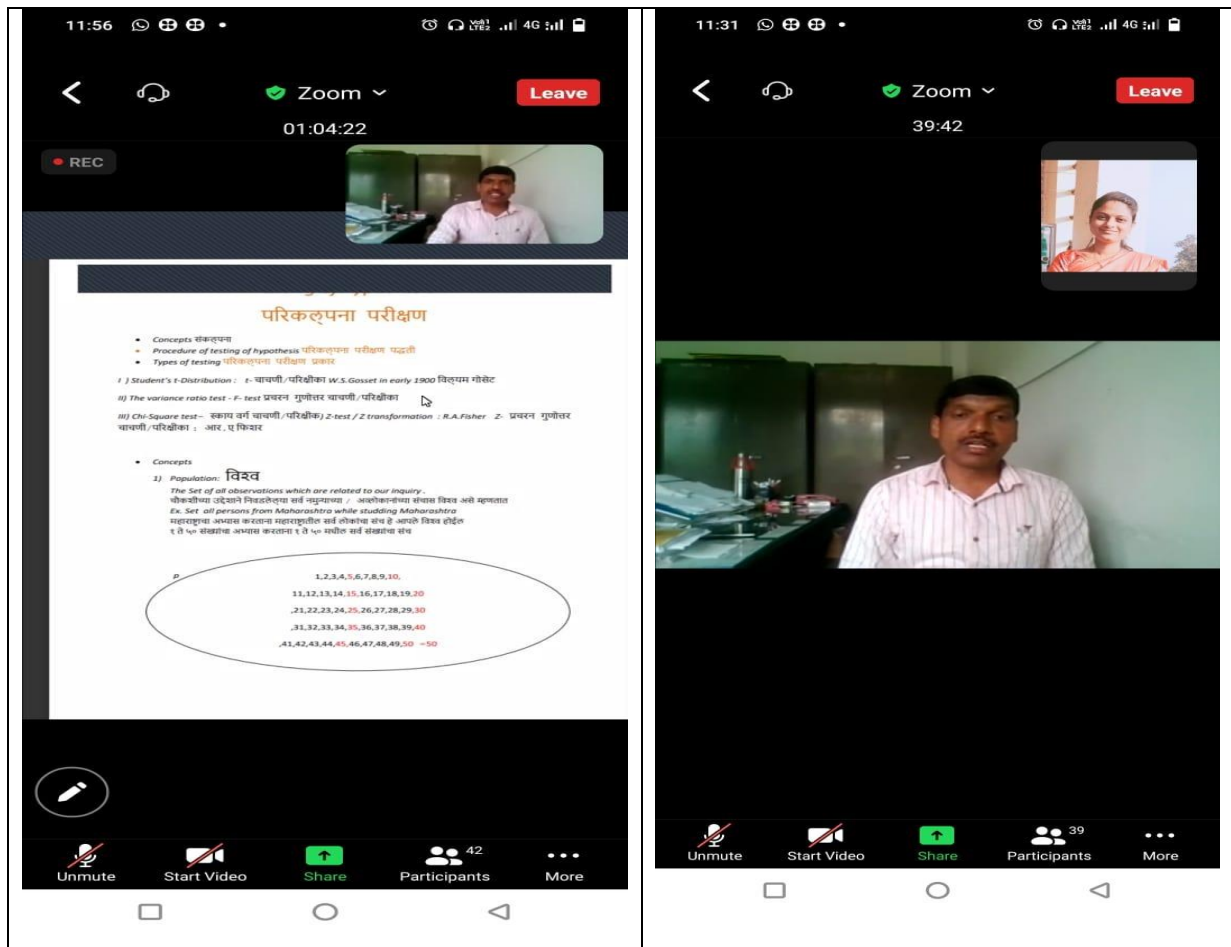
11:56

Zoom
Leave
01:04:22
REC

परिकल्पना परीक्षण

• Concepts संकल्पना
• Procedure of testing of hypothesis परिकल्पना परीक्षण पद्धती
• Types of testing परिकल्पना परीक्षण प्रकार

I ) Student's t-Distribution : t- चाचणी/परिक्षीका W.S.Gosset in early 1900 विल्यम गोसेट

II) The variance ratio test - F- test प्रचरन गुणोत्तर चाचणी/परिक्षीका

III) Chi-Square test– स्काय वर्ग चाचणी/परिक्षीका) Z-test / Z transformation : R.A.Fisher Z- प्रचरन गुणोत्तर चाचणी/परिक्षीका : आर.ए फिशर

• Concepts
1) Population: विश्व
The Set of all observations which are related to our inquiry .
चौकशीच्या उद्देशाने निवडलेल्या सर्व नमुन्याच्या / अवलोकनांच्या संचास विश्व असे म्हणतात
Ex. Set all persons from Maharashtra while studding Maharashtra
महाराष्ट्राचा अभ्यास करताना महाराष्ट्रातील सर्व लोकांचा संच हे आपले विश्व होईल
१ ते ५० संख्यांचा अभ्यास करताना १ ते ५० मधील सर्व संख्यांचा संच

P
1,2,3,4,5,6,7,8,9,10,
11,12,13,14,15,16,17,18,19,20
,21,22,23,24,25,26,27,28,29,30
,31,32,33,34,35,36,37,38,39,40
,41,42,43,44,45,46,47,48,49,50 =50

Unmute
Start Video
Share
42
Participants
More

11:31

Zoom
Leave
39:42

Unmute
Start Video
Share
39
Participants
More